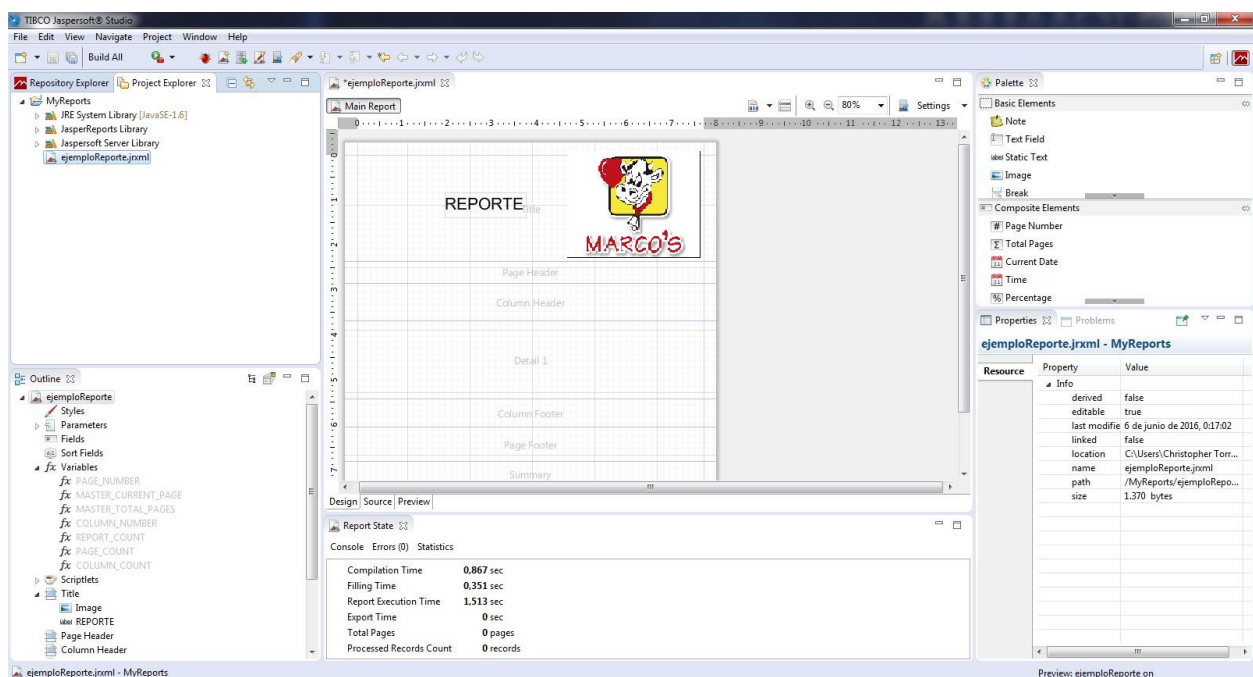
TIBCO Jaspersoft® Studio

File Edit View Navigate Project Window Help

Build All

Repository Explorer | Project Explorer

MyReports
JRE System Library [JavaSE-1.6]
JasperReports Library
Jaspersoft Server Library
ejemploReporte.jrxml

*ejemploReporte.jrxml

Main Report | 80% | Settings

0 1 2 3 4 5 6 7 8 9 10 11 12 13

REPORTE Title

MARCO'S

Page Header

Column Header

Detail 1

Column Footer

Page Footer

Summary

Design Source Preview

Palette

Basic Elements
Note
Text Field
Static Text
Image
Break

Composite Elements
Page Number
Total Pages
Current Date
Time
Percentage

Properties | Problems

ejemploReporte.jrxml - MyReports

Resource

| Property | Value |
|---|---|
| Info | |
| derived | false |
| editable | true |
| last modifie | 6 de junio de 2016, 0:17:02 |
| linked | false |
| location | C:\Users\Christopher Torr... |
| name | ejemploReporte.jrxml |
| path | /MyReports/ejemploRepo... |
| size | 1.370 bytes |

Outline

ejemploReporte
Styles
Parameters
Fields
Sort Fields
Variables
PAGE_NUMBER
MASTER_CURRENT_PAGE
MASTER_TOTAL_PAGES
COLUMN_NUMBER
REPORT_COUNT
PAGE_COUNT
COLUMN_COUNT
Scriptlets
Title
Image
REPORTE
Page Header
Column Header

Report State

Console Errors (0) Statistics

| | |
|---|---|
| Compilation Time | 0,867 sec |
| Filling Time | 0,351 sec |
| Report Execution Time | 1,513 sec |
| Export Time | 0 sec |
| Total Pages | 0 pages |
| Processed Records Count | 0 records |

ejemploReporte.jrxml - MyReports

Preview: ejemploReporte on